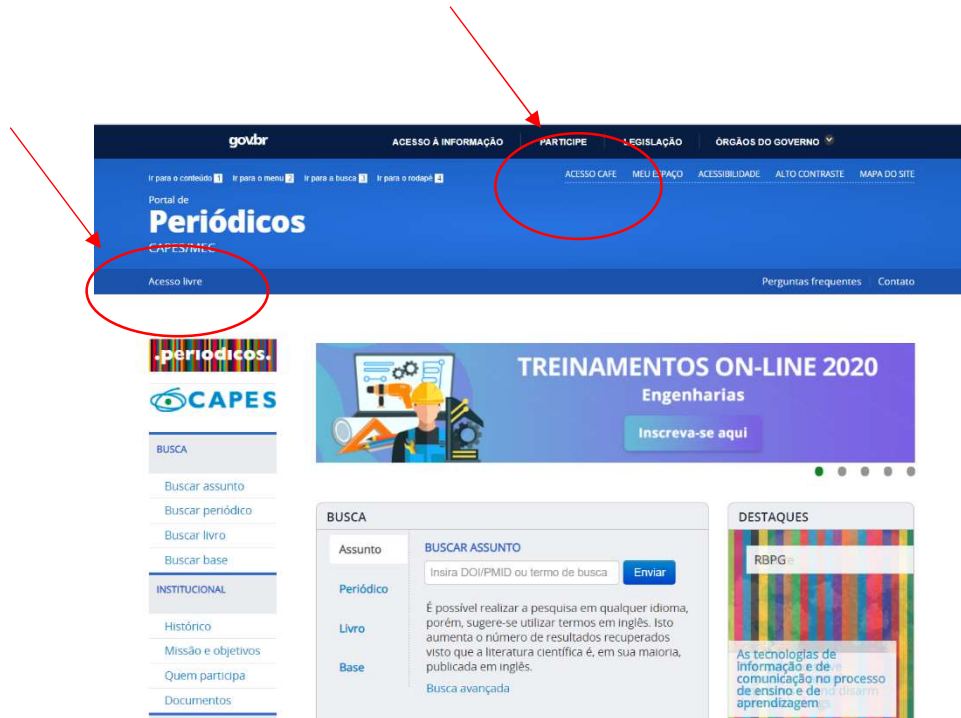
gov.br ACESSO À INFORMAÇÃO PARTICIPE LEGISLAÇÃO ÓRGÃOS DO GOVERNO

Ir para o conteúdo 1 Ir para o menu 2 Ir para a busca 3 Ir para o rodapé 4

ACESSO CAFE MEU ESPAÇO ACESSIBILIDADE ALTO CONTRASTE MAPA DO SITE

Portal de
Periódicos
CAPES/MEC

Acesso livre

Perguntas frequentes Contato

.periodicos.

CAPES

BUSCA

Buscar assunto
Buscar periódico
Buscar livro
Buscar base

INSTITUCIONAL

Histórico
Missão e objetivos
Quem participa
Documentos

TREINAMENTOS ON-LINE 2020
Engenharias
Inscreva-se aqui

BUSCA

Assunto
Periódico
Livro
Base

BUSCAR ASSUNTO
Insira DOI/PMID ou termo de busca
Enviar

É possível realizar a pesquisa em qualquer idioma, porém, sugere-se utilizar termos em inglês. Isto aumenta o número de resultados recuperados visto que a literatura científica é, em sua maioria, publicada em inglês.

Busca avançada

DESTAQUES

RBPG

As tecnologias de informação e de comunicação no processo de ensino e de aprendizagem